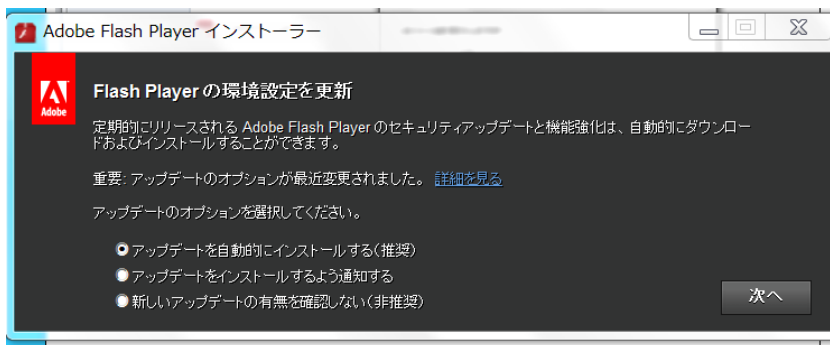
Adobe Flash Player インストーラー

Adobe

Flash Player の環境設定を更新

定期的にリリースされる Adobe Flash Player のセキュリティアップデートと機能強化は、自動的にダウンロードおよびインストールすることができます。

重要: アップデートのオプションが最近変更されました。 詳細を見る

アップデートのオプションを選択してください。

アップデートを自動的にインストールする(推奨)
アップデートをインストールするよう通知する
新しいアップデートの有無を確認しない(非推奨)

次へ